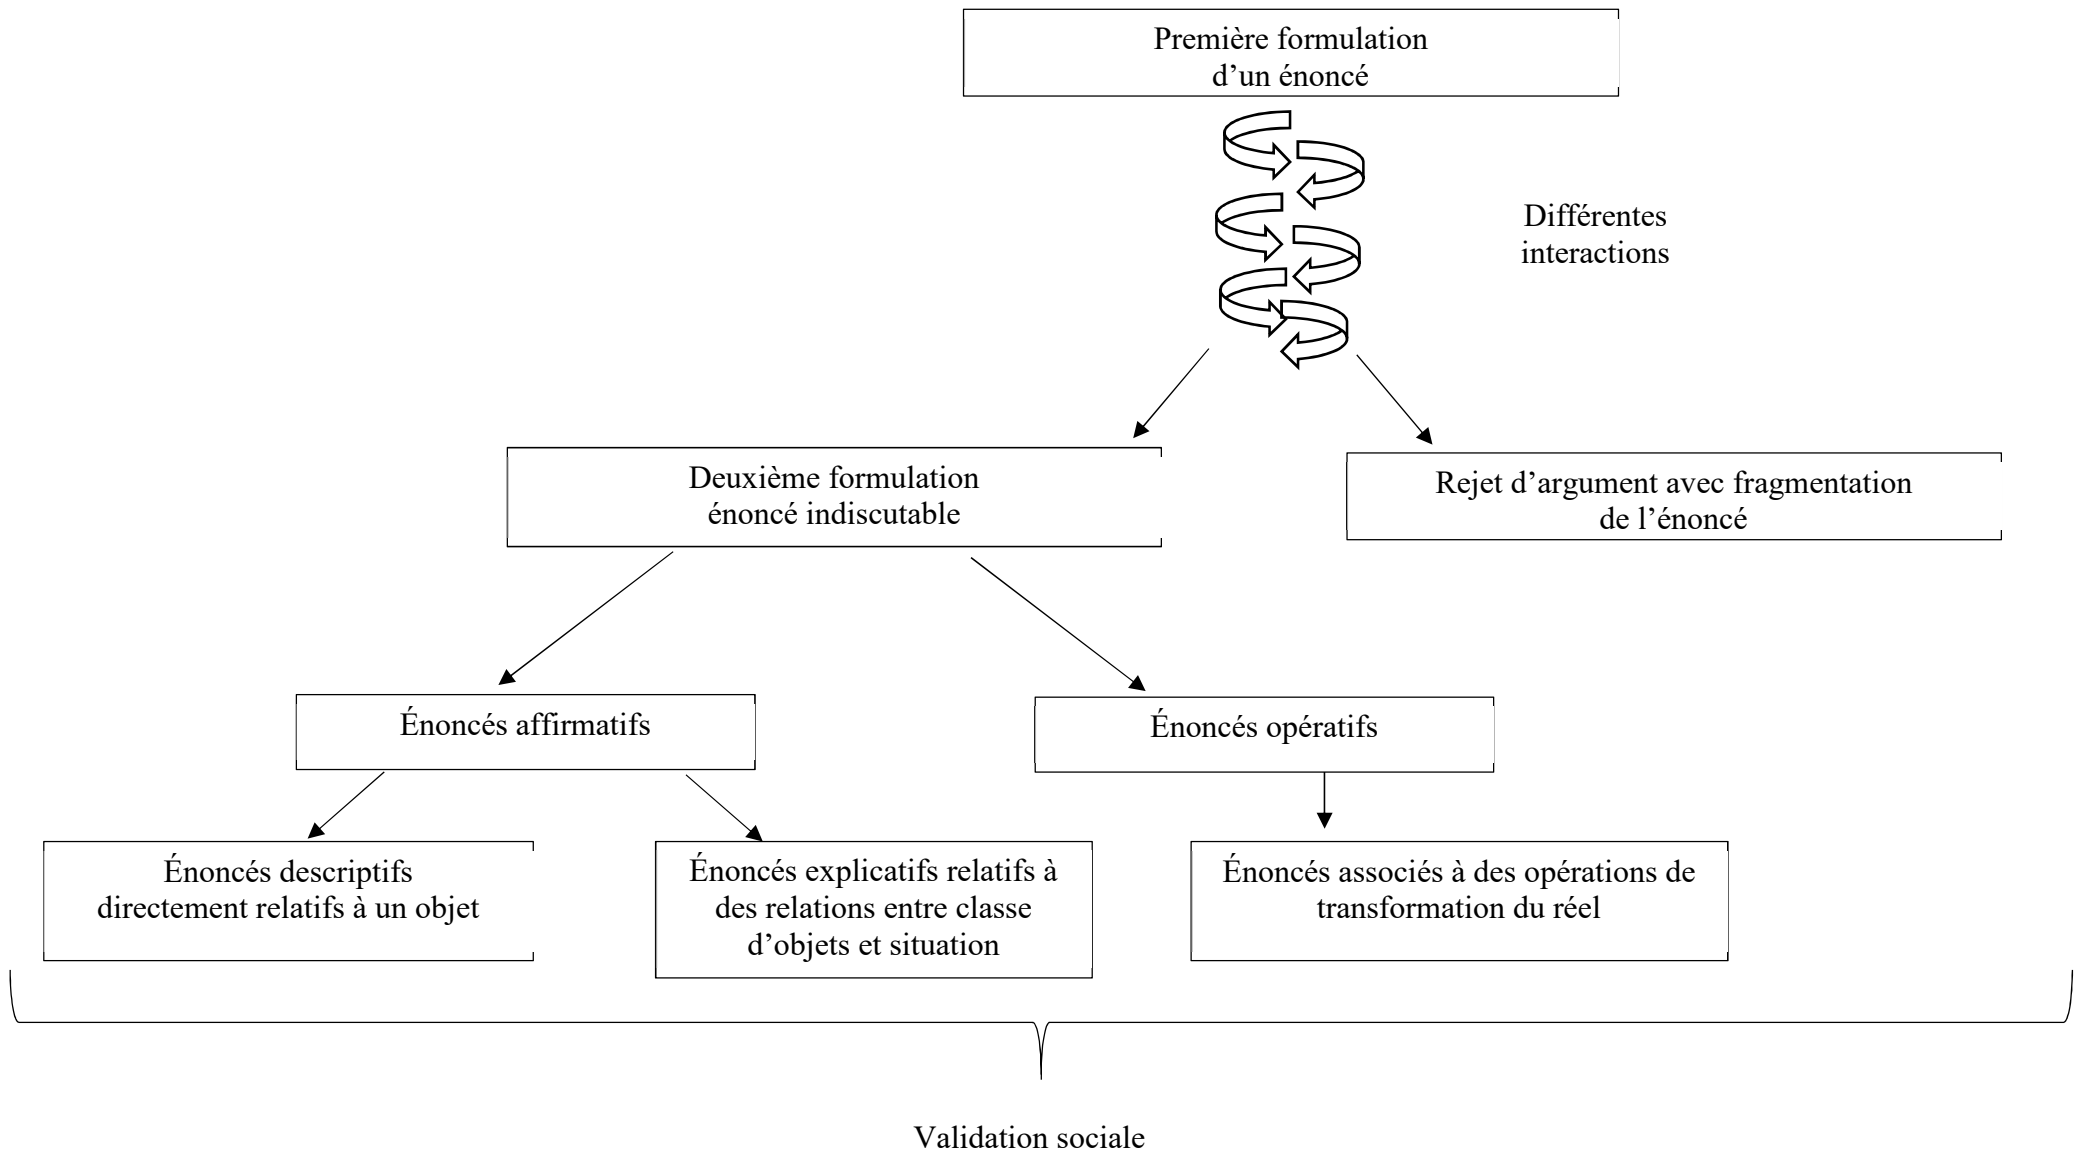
Première formulation d’un énoncé

Différentes interactions

Deuxième formulation énoncé indiscutable

Rejet d’argument avec fragmentation de l’énoncé

Énoncés affirmatifs

Énoncés opératifs

Énoncés descriptifs directement relatifs à un objet

Énoncés explicatifs relatifs à des relations entre classe d’objets et situation

Énoncés associés à des opérations de transformation du réel

Validation sociale